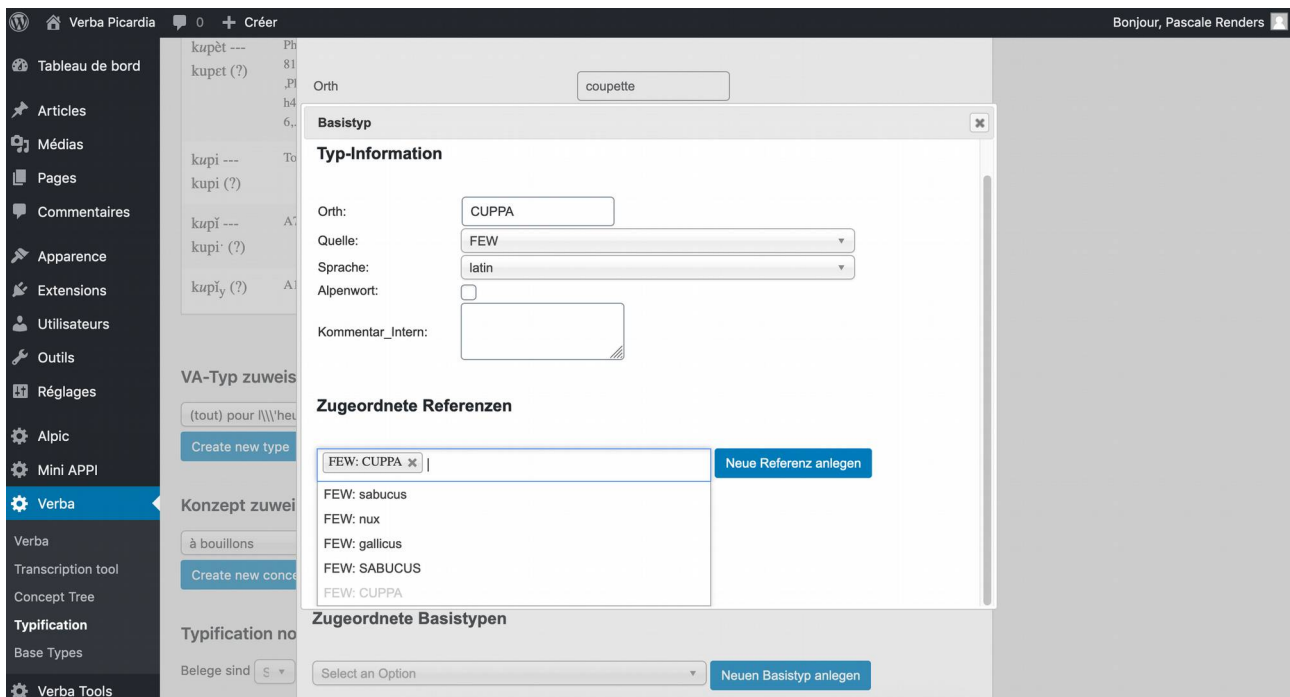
Verba Picardia 0 + Créer
Bonjour, Pascale Renders

Tableau de bord
Articles
Médias
Pages
Commentaires
Apparence
Extensions
Utilisateurs
Outils
Réglages
Alpic
Mini APPI
Verba
Verba
Transcription tool
Concept Tree
Typification
Base Types
Verba Tools

kupèt --- kupɛt (?)
Ph 81 ,Pl h4 6,.
kupi --- kupi (?)
To
kupĭ --- kupi· (?)
A7
kupĭy (?)
Al

Orth
coupette

VA-Typ zuweis
(tout) pour l\\\'heu
Create new type

Konzept zuwei
à bouillons
Create new conc

Typification no
Belege sind

Basistyp
Typ-Information
Orth:
CUPPA
Quelle:
FEW
Sprache:
latin
Alpenwort:
Kommentar_Intern:

Zugeordnete Referenzen
FEW: CUPPA ×
Neue Referenz anlegen
FEW: sabucus
FEW: nux
FEW: gallicus
FEW: SABUCUS
FEW: CUPPA

Zugeordnete Basistypen
Select an Option
Neuen Basistyp anlegen